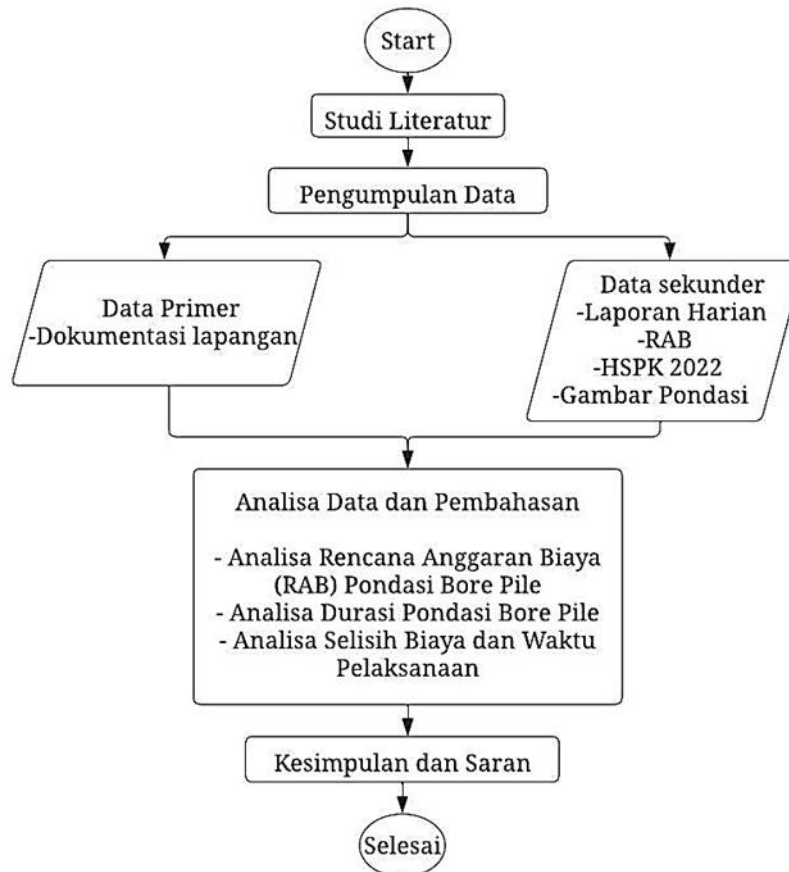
Start

Studi Literatur

Pengumpulan Data

Data Primer
-Dokumentasi lapangan

Data sekunder
-Laporan Harian
-RAB
-HSPK 2022
-Gambar Pondasi

Analisa Data dan Pembahasan

- Analisa Rencana Anggaran Biaya (RAB) Pondasi Bore Pile
- Analisa Durasi Pondasi Bore Pile
- Analisa Selisih Biaya dan Waktu Pelaksanaan

Kesimpulan dan Saran

Selesai